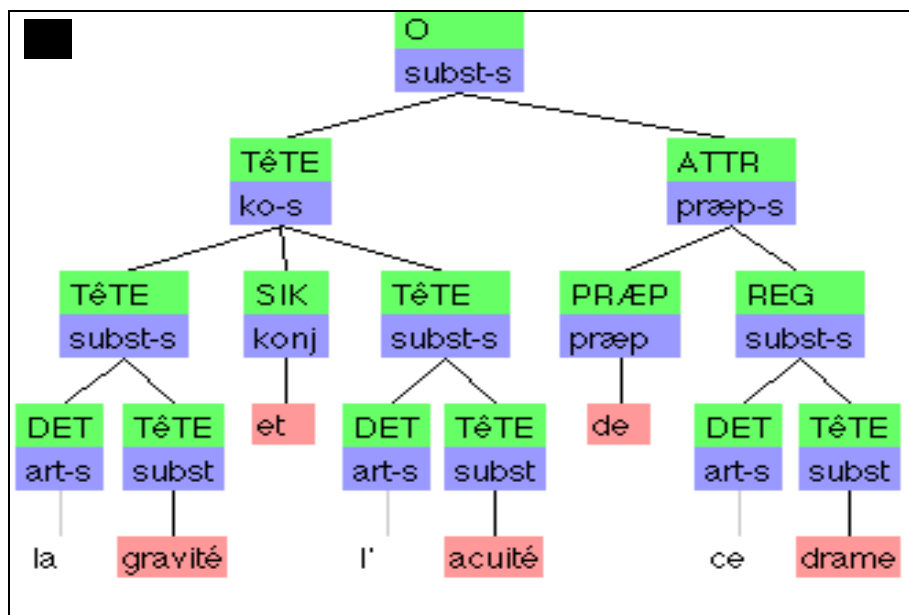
O
subst-s

TêTE
ko-s

ATTR
præp-s

TêTE
subst-s

SIK
konj

TêTE
subst-s

PRÆP
præp

REG
subst-s

DET
art-s

TêTE
subst

et

DET
art-s

TêTE
subst

de

DET
art-s

TêTE
subst

la gravité l' acuité ce drame